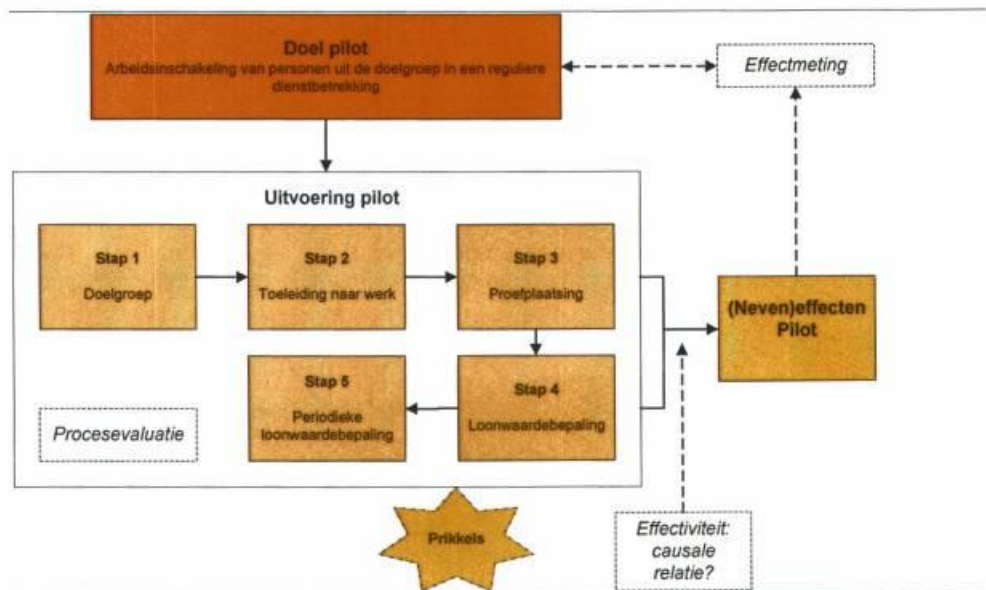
Doel pilot
Arbeidsinschakeling van personen uit de doelgroep in een reguliere dienstbetrekking

Effectmeting

Uitvoering pilot

Stap 1
Doelgroep

Stap 2
Toeleiding naar werk

Stap 3
Proefplaatsing

Stap 4
Loonwaardebepaling

Stap 5
Periodieke loonwaardebepaling

Procesevaluatie

(Neven)effecten Pilot

Prikkels

Effectiviteit: causale relatie?